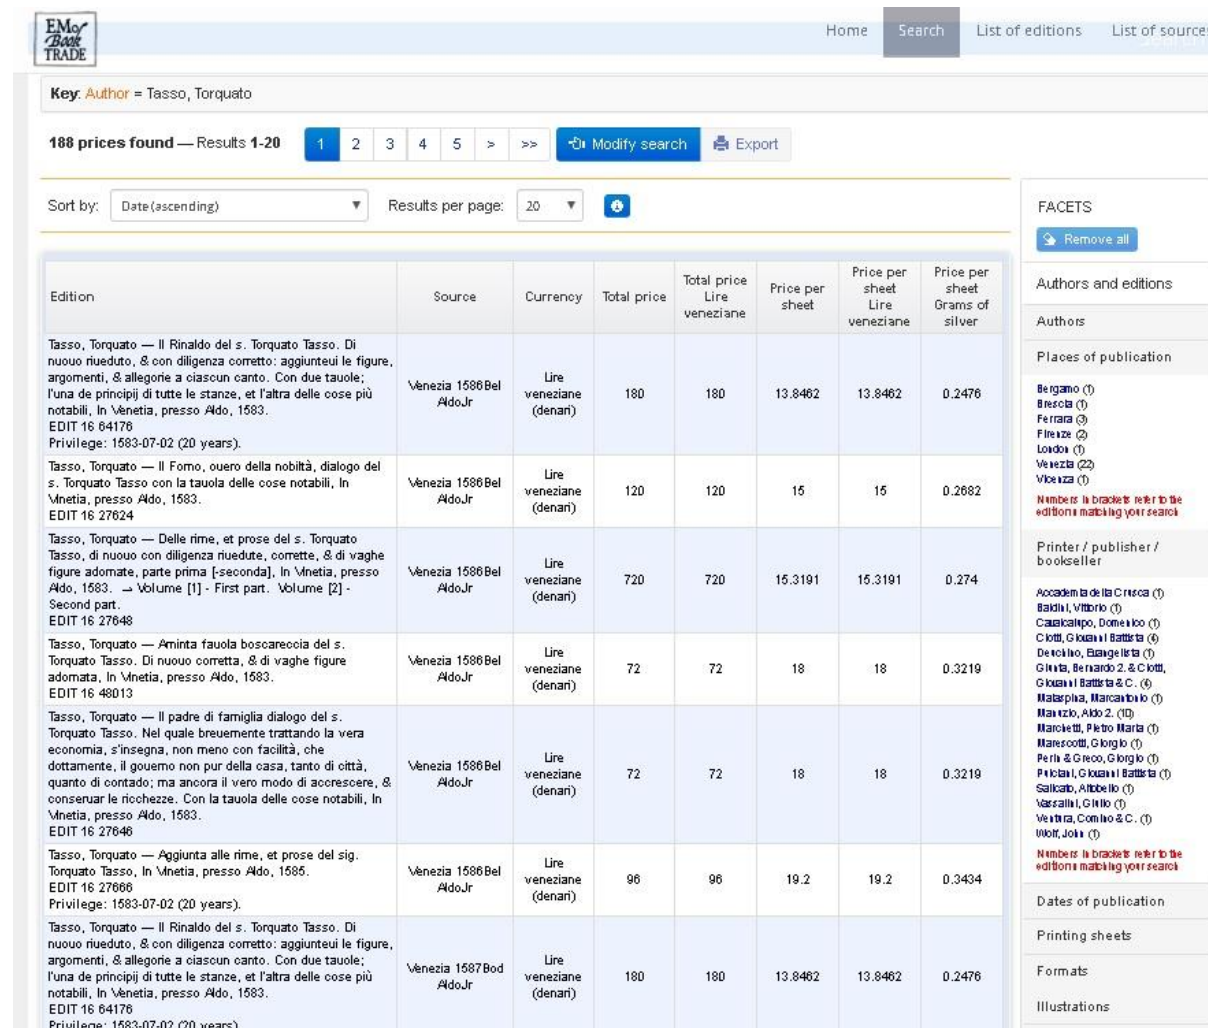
EMoB Book TRADE

Home Search List of editions List of sources

Key: Author = Tasso, Torquato

188 prices found — Results 1-20

1 2 3 4 5 > >>

Modify search Export

Sort by: Date (ascending) Results per page: 20

| Edition | Source | Currency | Total price | Total price Lire veneziane | Price per sheet | Price per sheet Lire veneziane | Price per sheet Grams of silver |
|---|---|---|---|---|---|---|---|
| Tasso, Torquato — Il Rinaldo del s. Torquato Tasso. Di nuouo riueduto, & con diligenza corretto: aggiunteui le figure, argomenti, & allegorie a ciascun canto. Con due tauole; l'una de principij di tutte le stanze, et l'altra delle cose più notabili. In Venetia, presso Aldo, 1583. EDIT 16 64176 Privilege: 1583-07-02 (20 years). | Venezia 1586 Bel AldoJr | Lire veneziane (denari) | 180 | 180 | 13.8462 | 13.8462 | 0.2476 |
| Tasso, Torquato — Il Forno, ouero della nobiltà, dialogo del s. Torquato Tasso con la tauola delle cose notabili. In Vinetia, presso Aldo, 1583. EDIT 16 27624 | Venezia 1586 Bel AldoJr | Lire veneziane (denari) | 120 | 120 | 15 | 15 | 0.2682 |
| Tasso, Torquato — Delle rime, et prose del s. Torquato Tasso, di nuouo con diligenza riuedute, corrette, & di vaghe figure adornate, parte prima [-seconda]. In Vinetia, presso Aldo, 1583. → Volume [1] - First part. Volume [2] - Second part. EDIT 16 27648 | Venezia 1586 Bel AldoJr | Lire veneziane (denari) | 720 | 720 | 15.3191 | 15.3191 | 0.274 |
| Tasso, Torquato — Aminta fauola boscareccia del s. Torquato Tasso. Di nuouo corretta, & di vaghe figure adornata. In Vinetia, presso Aldo, 1583. EDIT 16 48013 | Venezia 1586 Bel AldoJr | Lire veneziane (denari) | 72 | 72 | 18 | 18 | 0.3219 |
| Tasso, Torquato — Il padre di famiglia dialogo del s. Torquato Tasso. Nel quale breuemente trattando la vera economia, s'insegna, non meno con facilità, che dottamente, il gouerno non pur della casa, tanto di città, quanto di contado; ma ancora il vero modo di accrescere, & conseruar le ricchezze. Con la tauola delle cose notabili. In Vinetia, presso Aldo, 1583. EDIT 16 27646 | Venezia 1586 Bel AldoJr | Lire veneziane (denari) | 72 | 72 | 18 | 18 | 0.3219 |
| Tasso, Torquato — Aggiunta alle rime, et prose del sig. Torquato Tasso. In Vinetia, presso Aldo, 1585. EDIT 16 27666 Privilege: 1583-07-02 (20 years). | Venezia 1586 Bel AldoJr | Lire veneziane (denari) | 96 | 96 | 19.2 | 19.2 | 0.3434 |
| Tasso, Torquato — Il Rinaldo del s. Torquato Tasso. Di nuouo riueduto, & con diligenza corretto: aggiunteui le figure, argomenti, & allegorie a ciascun canto. Con due tauole; l'una de principij di tutte le stanze, et l'altra delle cose più notabili. In Venetia, presso Aldo, 1583. EDIT 16 64176 Privilege: 1583-07-02 (20 years). | Venezia 1587 Bod AldoJr | Lire veneziane (denari) | 180 | 180 | 13.8462 | 13.8462 | 0.2476 |

FACETS

Remove all

Authors and editions

Authors

Places of publication

Bergamo (1)
Brescia (1)
Ferrara (3)
Firenze (2)
London (1)
Venezia (22)
Vicenza (1)

Numbers in brackets refer to the editions matching your search

Printer / publisher / bookseller

Accademia della Crusca (1)
Baldini, Vittorio (1)
Cavalcalupo, Domenico (1)
Ciotti, Giovanni Battista (4)
Deuchino, Evangelista (1)
Giunta, Bernardo 2. & Ciotti, Giovanni Battista & C. (4)
Malaspina, Marcantonio (1)
Manuzio, Aldo 2. (10)
Marchetti, Pietro Maria (1)
Marescotti, Giorgio (1)
Perin & Greco, Giorgio (1)
Pulciani, Giovanni Battista (1)
Salicato, Altobello (1)
Vassallini, Giulio (1)
Ventura, Comino & C. (1)
Wolf, John (1)

Numbers in brackets refer to the editions matching your search

Dates of publication

Printing sheets

Formats

Illustrations